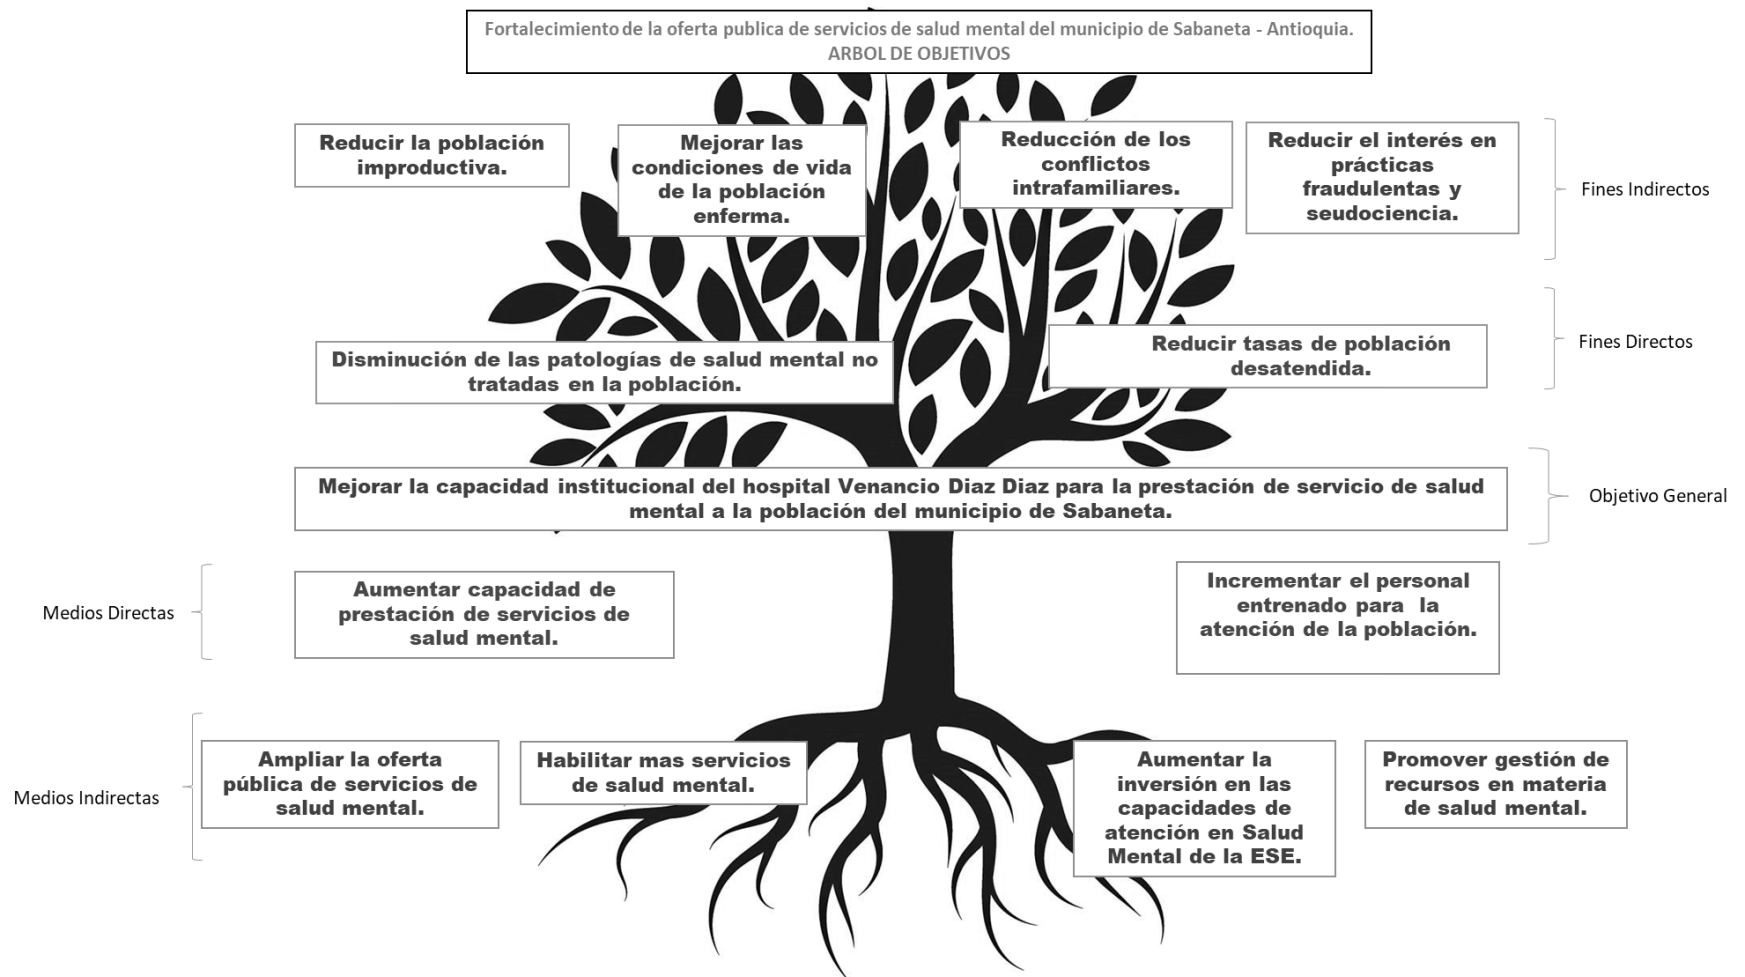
Fortalecimiento de la oferta publica de servicios de salud mental del municipio de Sabaneta - Antioquia.
ARBOL DE OBJETIVOS

Reducir la población improductiva.

Mejorar las condiciones de vida de la población enferma.

Reducción de los conflictos intrafamiliares.

Reducir el interés en prácticas fraudulentas y seudociencia.

Fines Indirectos

Disminución de las patologías de salud mental no tratadas en la población.

Reducir tasas de población desatendida.

Fines Directos

Mejorar la capacidad institucional del hospital Venancio Diaz Diaz para la prestación de servicio de salud mental a la población del municipio de Sabaneta.

Objetivo General

Medios Directas

Aumentar capacidad de prestación de servicios de salud mental.

Incrementar el personal entrenado para la atención de la población.

Medios Indirectas

Ampliar la oferta pública de servicios de salud mental.

Habilitar mas servicios de salud mental.

Aumentar la inversión en las capacidades de atención en Salud Mental de la ESE.

Promover gestión de recursos en materia de salud mental.